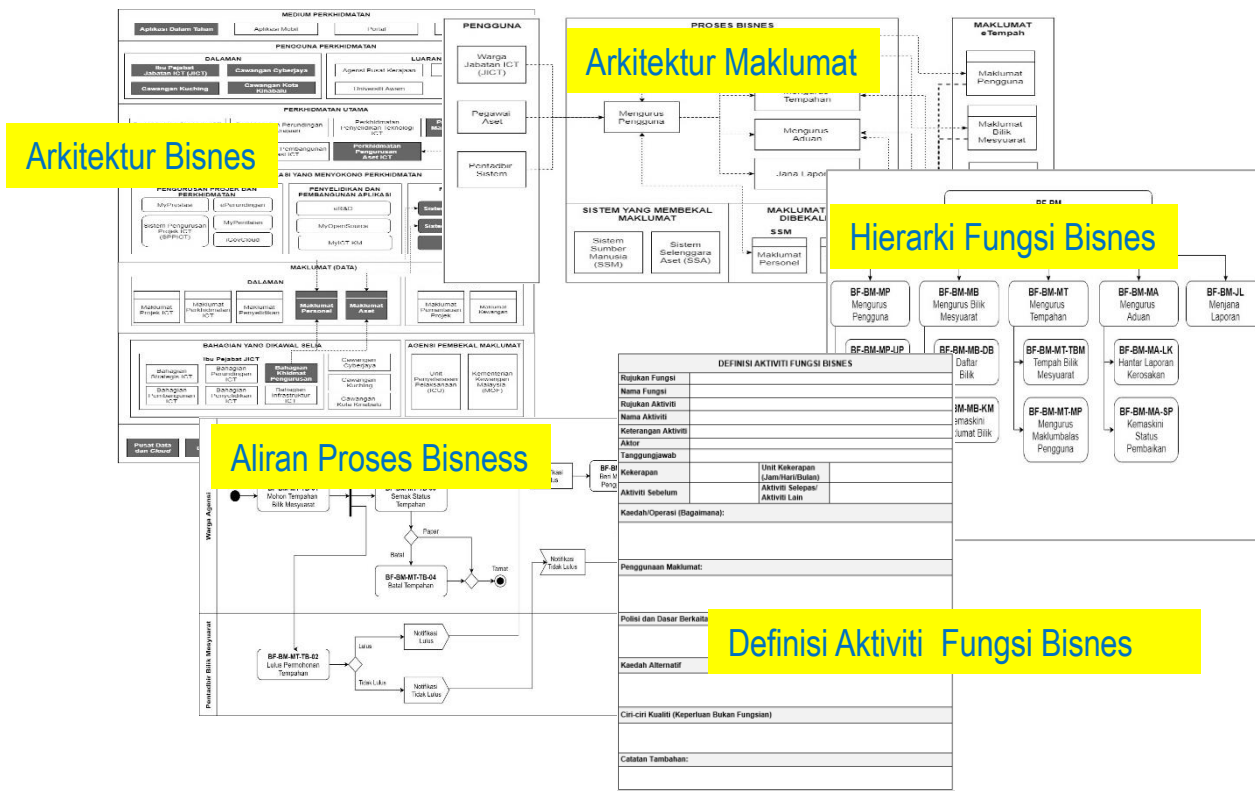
Arkitektur Maklumat

Arkitektur Bisnes

Hierarki Fungsi Bisnes

Aliran Proses Bisness

Definisi Aktiviti Fungsi Bisnes

MEDIUM PERKHIDMATAN
Aplikasi Dalam Talian
Aplikasi Mobil
Portal

PENGGUNA PERKHIDMATAN
DALAMAN
Ibu Pejabat Jabatan ICT (JICT)
Cawangan Cyberjaya
Cawangan Kuching
Cawangan Kota Kinabalu
LUARAN
Agensi Pusat Kerajaan
Universiti Awam

PERKHIDMATAN UTAMA
Perkhidmatan Penyelidikan Teknologi ICT
Perkhidmatan Pengurusan Aset ICT

APLIKASI YANG MENYOKONG PERKHIDMATAN
PENGURUSAN PROJEK DAN PERKHIDMATAN
MyProjek
ePerunding
Sistem Pengurusan Projek ICT (SPPICT)
MyPemberi
1GovCloud
PENYELIDIKAN DAN PEMBANGUNAN APLIKASI
eR&D
MyOpenSource
MyICT KM

MAKLUMAT (DATA)
DALAMAN
Maklumat Projek ICT
Maklumat Perkhidmatan ICT
Maklumat Penyelidikan
Maklumat Personel
Maklumat Aset
Maklumat Perkhidmatan Projek
Maklumat Kewangan

BAHAGIAN YANG DIKAWAL SELIA
Ibu Pejabat JICT
Bahagian Strategik ICT
Bahagian Perundingan ICT
Bahagian Khidmat Pengurusan
Bahagian Pembangunan ICT
Bahagian Penyelidikan ICT
Bahagian Infrastruktur ICT
Cawangan Cyberjaya
Cawangan Kuching
Cawangan Kota Kinabalu
AGENSI PEMBEKAL MAKLUMAT
Unit Perancangan Ekonomi (ICU)
Kementerian Kewangan Malaysia (MOF)

Pusat Data dan Cloud

PENGGUNA
Warga Jabatan ICT (JICT)
Pegawai Aset
Pentadbir Sistem

PROSES BISNES
Mengurus Pengguna
Mengurus Tempahan
Mengurus Aduan
Jana Laporan

MAKLUMAT eTempah
Maklumat Pengguna
Maklumat Bilik Mesyuarat

SISTEM YANG MEMBEKAL MAKLUMAT
Sistem Sumber Manusia (SSM)
Sistem Selenggara Aset (SSA)
MAKLUMAT DIBEKALKAN
SSM
Maklumat Personel

BF-BM
BF-BM-MP Mengurus Pengguna
BF-BM-MB Mengurus Bilik Mesyuarat
BF-BM-MT Mengurus Tempahan
BF-BM-MA Mengurus Aduan
BF-BM-JL Menjana Laporan
BF-BM-MP-UP
BF-BM-MB-DB Daftar Bilik
BF-BM-MB-KM Kemaskini Maklumat Bilik
BF-BM-MT-TBM Tempah Bilik Mesyuarat
BF-BM-MT-MP Mengurus Maklumbalas Pengguna
BF-BM-MA-LK Hantar Laporan Kerosakan
BF-BM-MA-SP Kemaskini Status Pembaikan

Warga Agensi
BF-BM-MT-TB-01 Mohon Tempahan Bilik Mesyuarat
BF-BM-MT-TB-03 Semak Status Tempahan
Papar
Batal
BF-BM-MT-TB-04 Batal Tempahan
Tamat
Notifikasi Tidak Lulus
Notifikasi Lulus
BF-BM
Pentadbir Bilik Mesyuarat
BF-BM-MT-TB-02 Lulus Permohonan Tempahan
Lulus
Tidak Lulus
Notifikasi Lulus
Notifikasi Tidak Lulus

DEFINISI AKTIVITI FUNGSI BISNES
| Rujukan Fungsi | | | |
|---|---|---|---|
| Nama Fungsi | | | |
| Rujukan Aktiviti | | | |
| Nama Aktiviti | | | |
| Keterangan Aktiviti | | | |
| Aktor | | | |
| Tanggungjawab | | | |
| Kekerapan | | Unit Kekerapan (Jam/Hari/Bulan) | |
| Aktiviti Sebelum | | Aktiviti Selepas/ Aktiviti Lain | |

Kaedah/Operasi (Bagaimana):

Penggunaan Maklumat:

Polisi dan Dasar Berkaita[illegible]

Kaedah Alternatif

Ciri-ciri Kualiti (Keperluan Bukan Fungsian)

Catatan Tambahan: